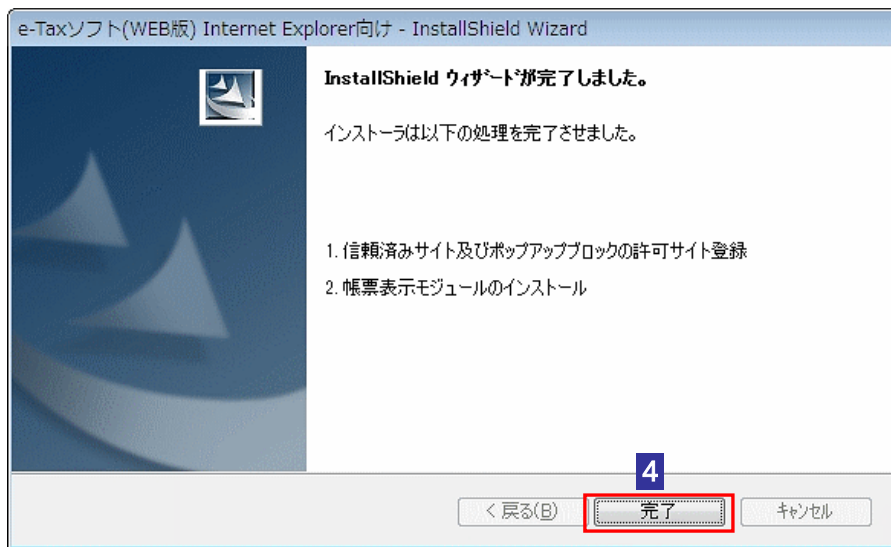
e-Taxソフト(WEB版) Internet Explorer向け - InstallShield Wizard

InstallShield ウィザードが完了しました。

インストーラは以下の処理を完了させました。

1. 信頼済みサイト及びポップアップブロックの許可サイト登録

2. 帳票表示モジュールのインストール

4

< 戻る(B)

完了

キャンセル